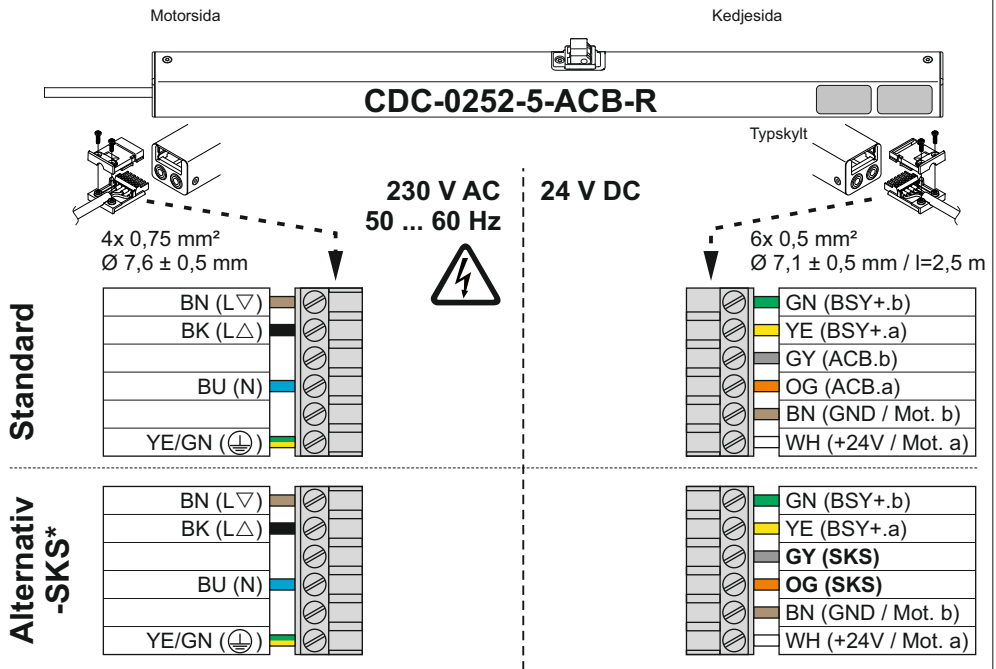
Motorsida

Kedjesida

CDC-0252-5-ACB-R

Typskylt

230 V AC
50 ... 60 Hz

24 V DC

4x 0,75 mm²
Ø 7,6 ± 0,5 mm

6x 0,5 mm²
Ø 7,1 ± 0,5 mm / l=2,5 m

Standard

BN (L▽)
BK (L△)
BU (N)
YE/GN (⏚)

GN (BSY+.b)
YE (BSY+.a)
GY (ACB.b)
OG (ACB.a)
BN (GND / Mot. b)
WH (+24V / Mot. a)

Alternativ -SKS*

BN (L▽)
BK (L△)
BU (N)
YE/GN (⏚)

GN (BSY+.b)
YE (BSY+.a)
GY (SKS)
OG (SKS)
BN (GND / Mot. b)
WH (+24V / Mot. a)